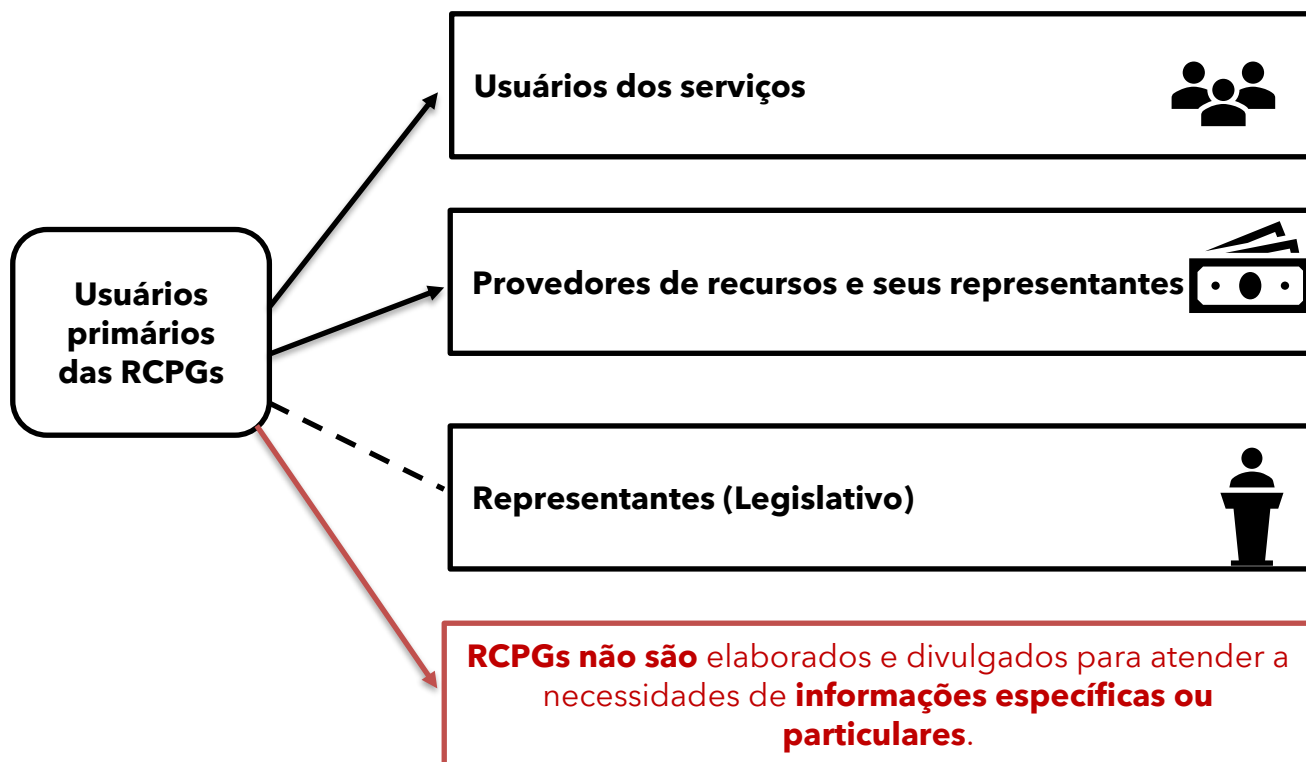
Usuários primários das RCPGs

Usuários dos serviços

Provedores de recursos e seus representantes

Representantes (Legislativo)

RCPGs não são elaborados e divulgados para atender a necessidades de informações específicas ou particulares.